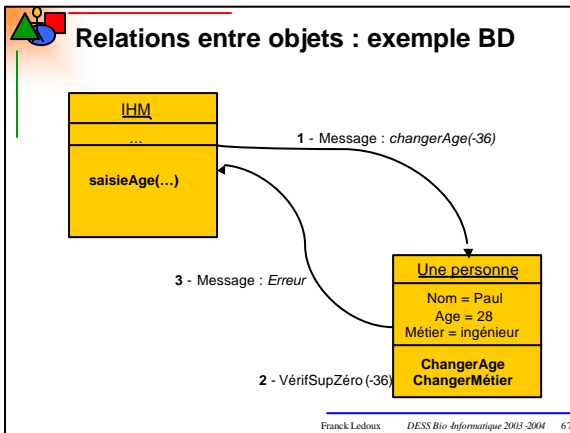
Relations entre objets : exemple BD

IHM

…

saisieAge(…)

1 - Message : changerAge(-36)

3 - Message : Erreur

Une personne

Nom = Paul
Age = 28
Métier = ingénieur

ChangerAge
ChangerMétier

2 - VérifSupZéro (-36)

Franck Ledoux DESS Bio-Informatique 2003-2004 67